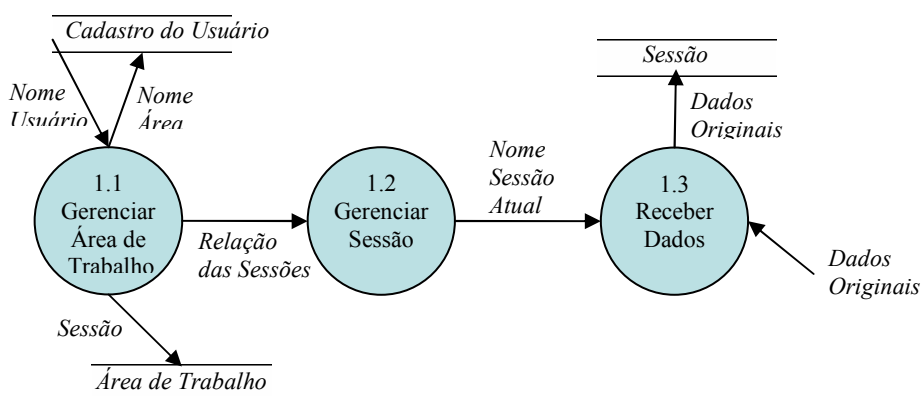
Cadastro do Usuário

Nome Usuário

Nome Área

1.1 Gerenciar Área de Trabalho

Relação das Sessões

1.2 Gerenciar Sessão

Nome Sessão Atual

Sessão

Dados Originais

1.3 Receber Dados

Dados Originais

Sessão

Área de Trabalho